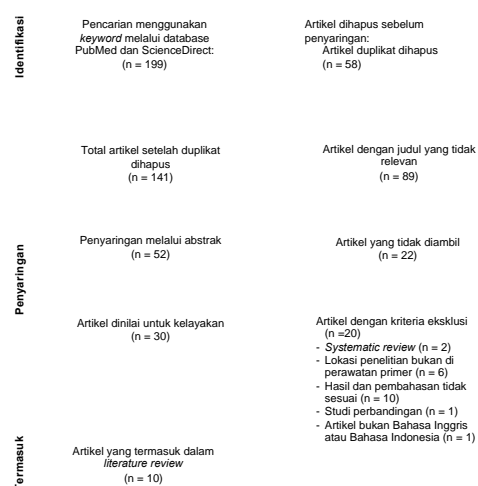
Identifikasi

Pencarian menggunakan *keyword* melalui database PubMed dan ScienceDirect: (n = 199)

Artikel dihapus sebelum penyaringan:
Artikel duplikat dihapus (n = 58)

Total artikel setelah duplikat dihapus (n = 141)

Artikel dengan judul yang tidak relevan (n = 89)

Penyaringan

Penyaringan melalui abstrak (n = 52)

Artikel yang tidak diambil (n = 22)

Artikel dinilai untuk kelayakan (n = 30)

Artikel dengan kriteria eksklusi (n =20)
- *Systematic review* (n = 2)
- Lokasi penelitian bukan di perawatan primer (n = 6)
- Hasil dan pembahasan tidak sesuai (n = 10)
- Studi perbandingan (n = 1)
- Artikel bukan Bahasa Inggris atau Bahasa Indonesia (n = 1)

'ermasuk

Artikel yang termasuk dalam *literature review* (n = 10)